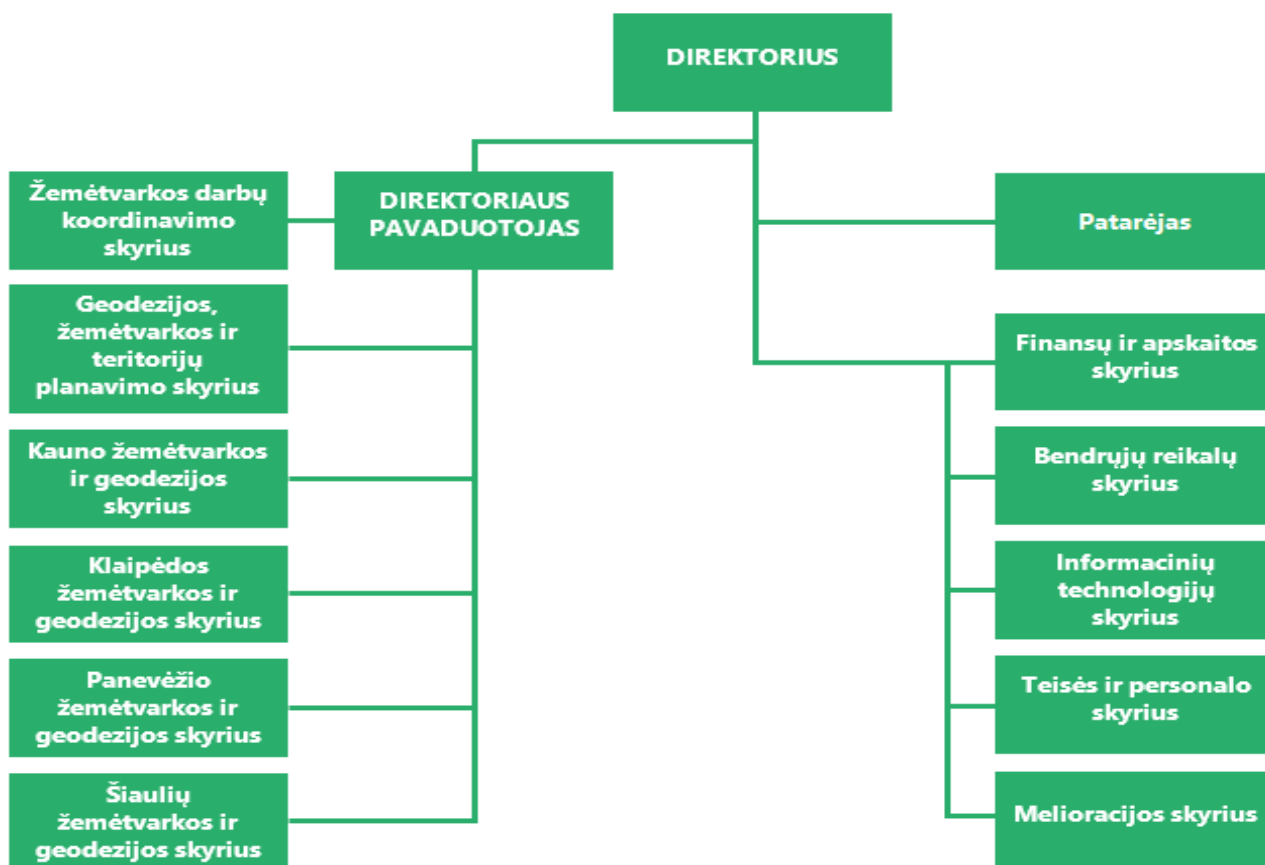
DIREKTORIUS

DIREKTORIAUS PAVADUOTOJAS

Žemėtvarkos darbų koordinavimo skyrius

Geodezijos, žemėtvarkos ir teritorijų planavimo skyrius

Kauno žemėtvarkos ir geodezijos skyrius

Klaipėdos žemėtvarkos ir geodezijos skyrius

Panevėžio žemėtvarkos ir geodezijos skyrius

Šiaulių žemėtvarkos ir geodezijos skyrius

Patarėjas

Finansų ir apskaitos skyrius

Bendrųjų reikalų skyrius

Informacinių technologijų skyrius

Teisės ir personalo skyrius

Melioracijos skyrius